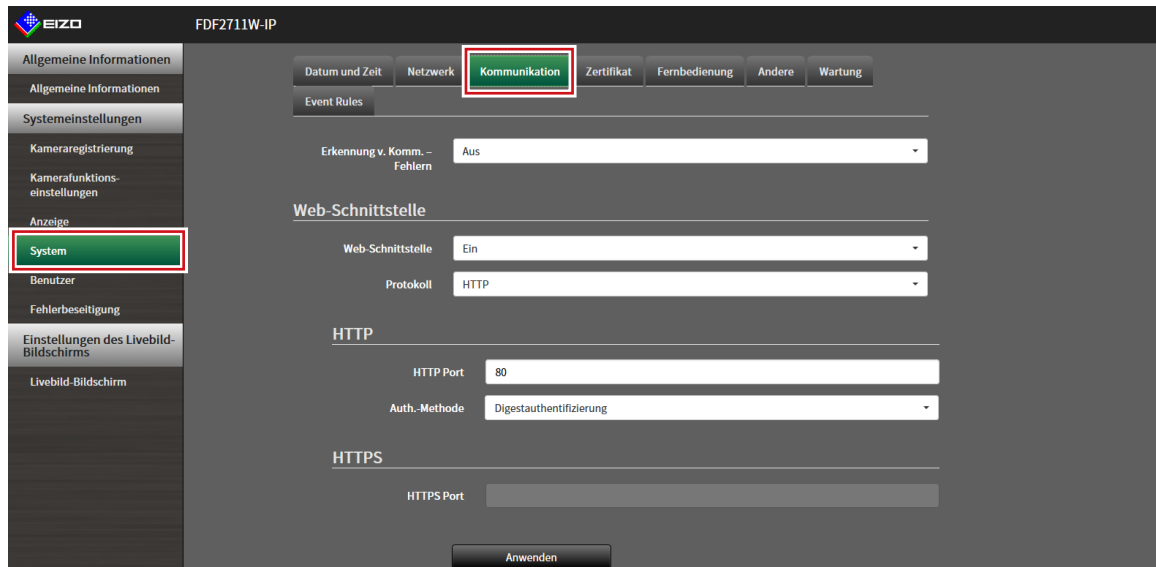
EIZO FDF2711W-IP

Allgemeine Informationen
Allgemeine Informationen
Systemeinstellungen
Kameraregistrierung
Kamerafunktionseinstellungen
Anzeige
System
Benutzer
Fehlerbeseitigung
Einstellungen des Livebild-Bildschirms
Livebild-Bildschirm

Datum und Zeit | Netzwerk | Kommunikation | Zertifikat | Fernbedienung | Andere | Wartung | Event Rules

Erkennung v. Komm.-Fehlern: Aus

Web-Schnittstelle
Web-Schnittstelle: Ein
Protokoll: HTTP

HTTP
HTTP Port: 80
Auth.-Methode: Digestauthentifizierung

HTTPS
HTTPS Port

Anwenden